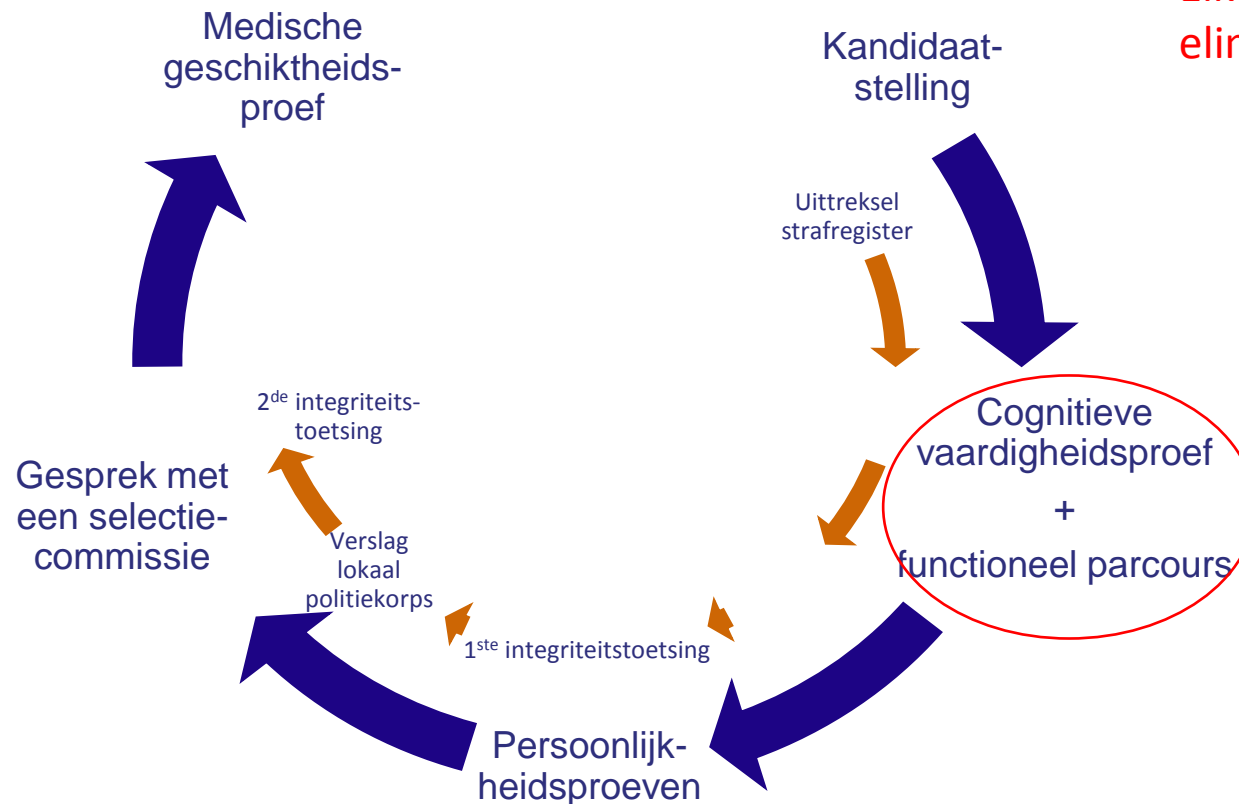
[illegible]
elin

Medische geschiktheidsproef

Kandidaatstelling

Uittreksel strafregister

Cognitieve vaardigheidsproef
+
functioneel parcours

2$^{de}$ integriteitstoetsing

Gesprek met een selectiecommissie

Verslag lokaal politiekorps

1$^{ste}$ integriteitstoetsing

Persoonlijkheidsproeven